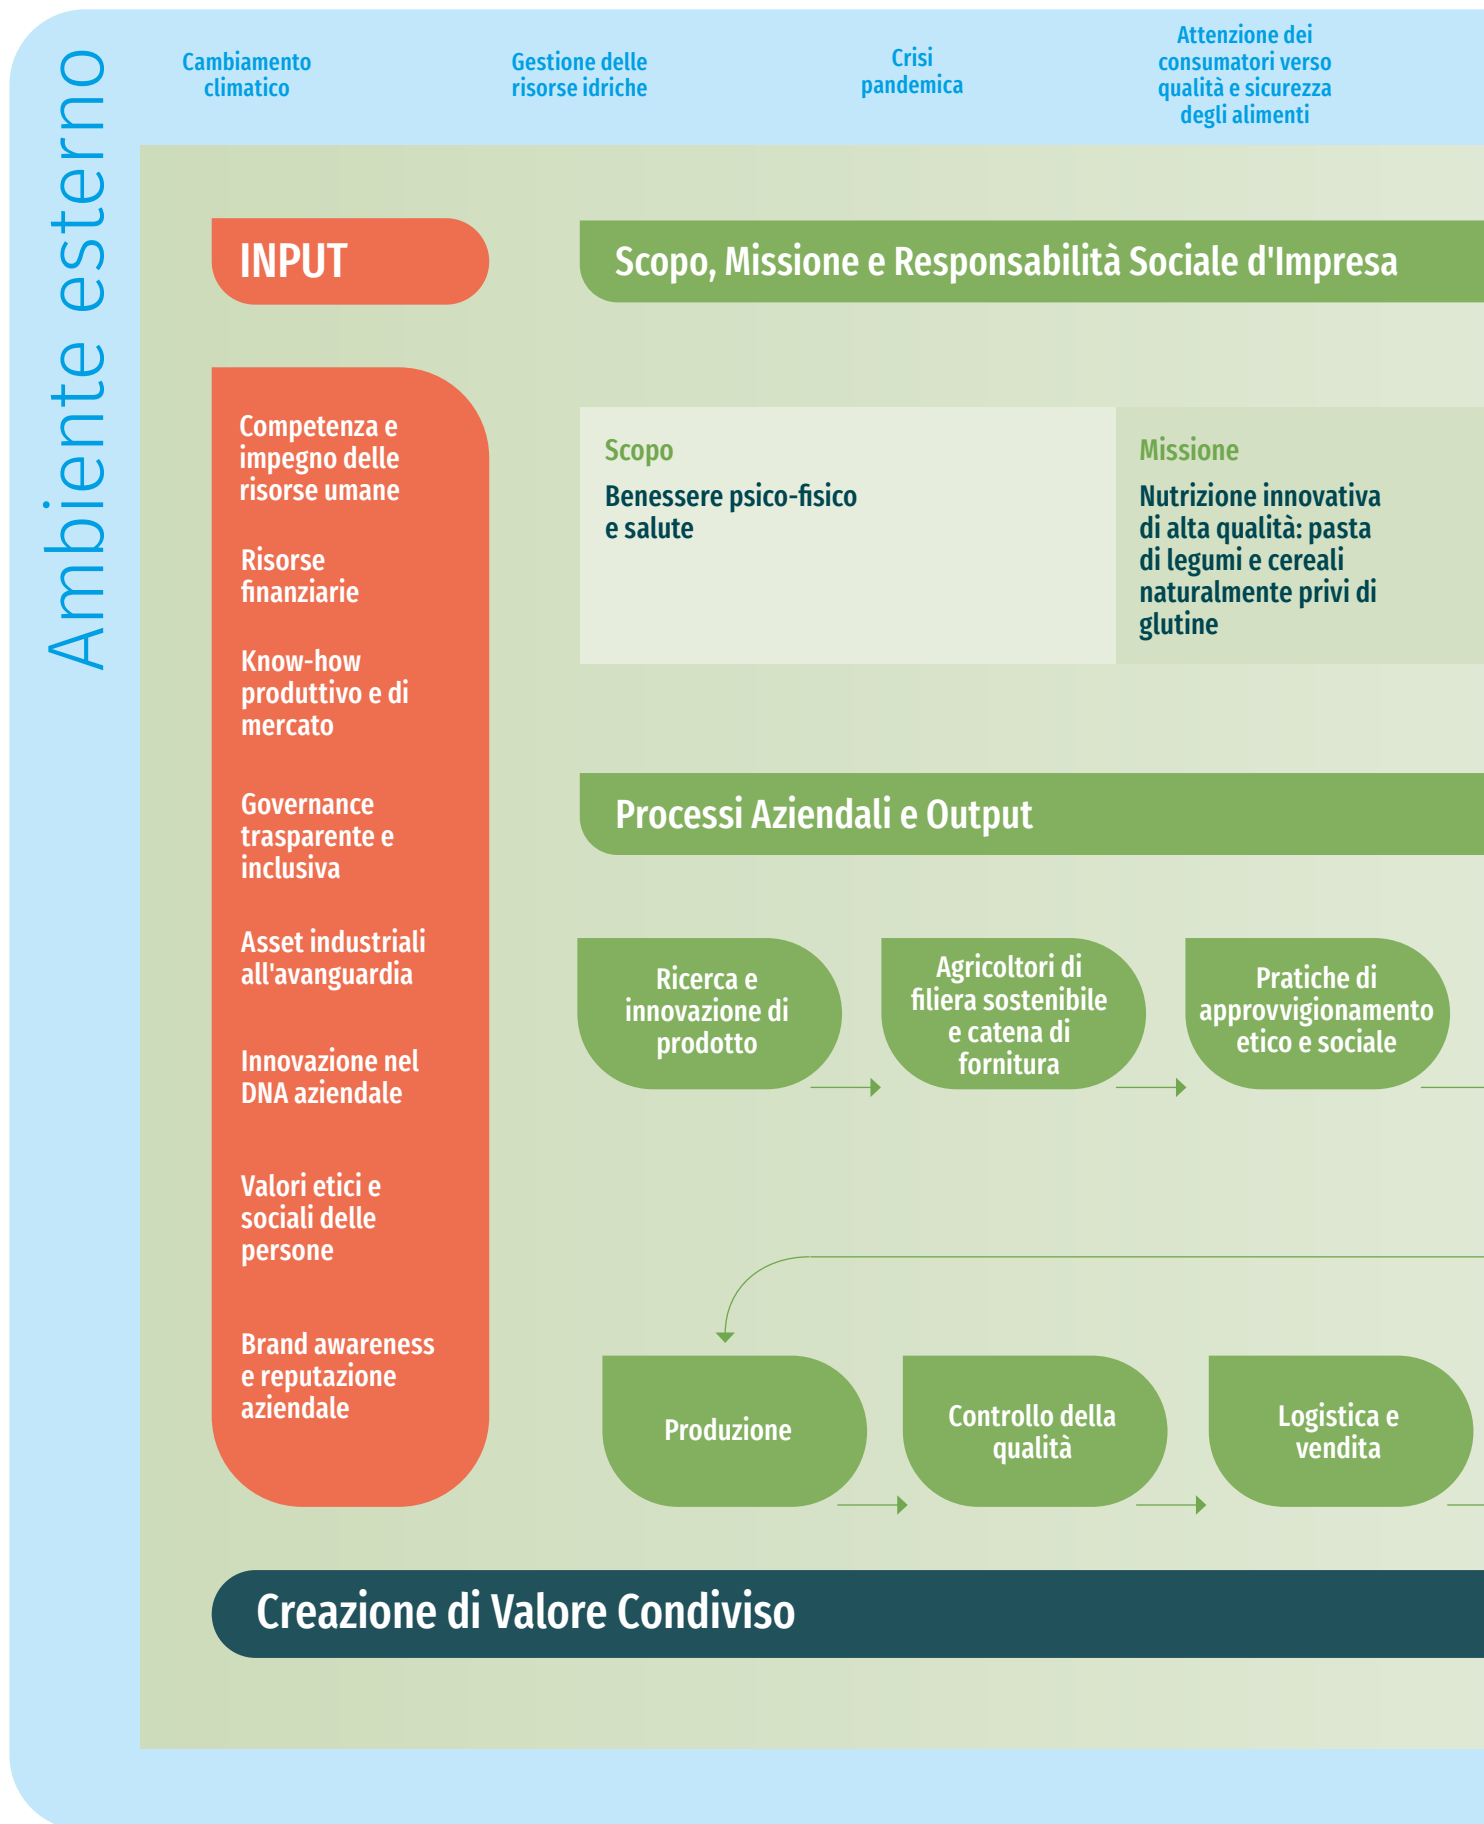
Ambiente esterno

Cambiamento climatico

Gestione delle risorse idriche

Crisi pandemica

Attenzione dei consumatori verso qualità e sicurezza degli alimenti

INPUT

Competenza e impegno delle risorse umane

Risorse finanziarie

Know-how produttivo e di mercato

Governance trasparente e inclusiva

Asset industriali all'avanguardia

Innovazione nel DNA aziendale

Valori etici e sociali delle persone

Brand awareness e reputazione aziendale

Scopo, Missione e Responsabilità Sociale d'Impresa

Scopo

Benessere psico-fisico e salute

Missione

Nutrizione innovativa di alta qualità: pasta di legumi e cereali naturalmente privi di glutine

Processi Aziendali e Output

Ricerca e innovazione di prodotto

Agricoltori di filiera sostenibile e catena di fornitura

Pratiche di approvvigionamento etico e sociale

Produzione

Controllo della qualità

Logistica e vendita

Creazione di Valore Condiviso